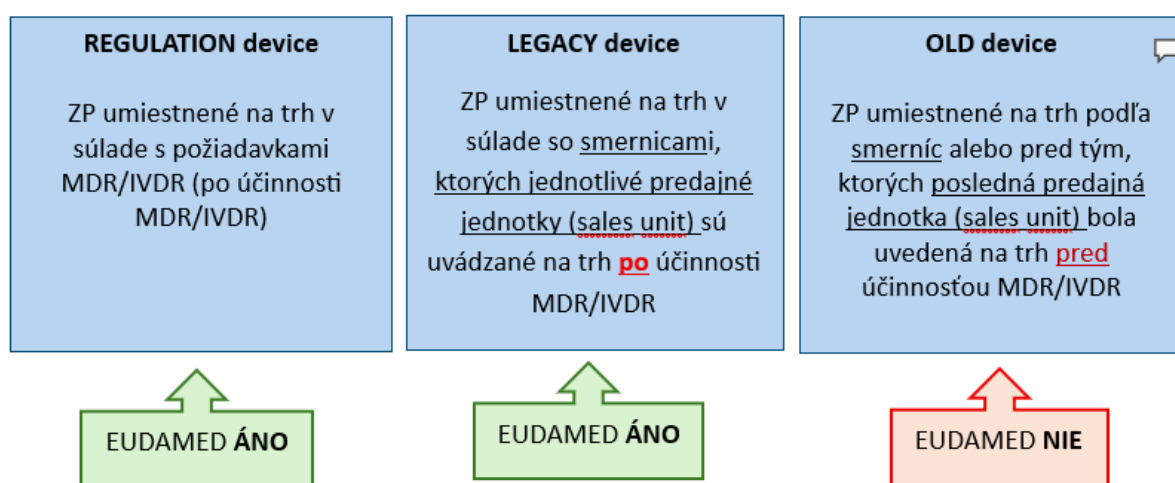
REGULATION device

ZP umiestnené na trh v súlade s požiadavkami MDR/IVDR (po účinnosti MDR/IVDR)

LEGACY device

ZP umiestnené na trh v súlade so smernicami, ktorých jednotlivé predajné jednotky (sales unit) sú uvádzané na trh po účinnosti MDR/IVDR

OLD device

ZP umiestnené na trh podľa smerníc alebo pred tým, ktorých posledná predajná jednotka (sales unit) bola uvedená na trh pred účinnosťou MDR/IVDR

EUDAMED ÁNO

EUDAMED ÁNO

EUDAMED NIE